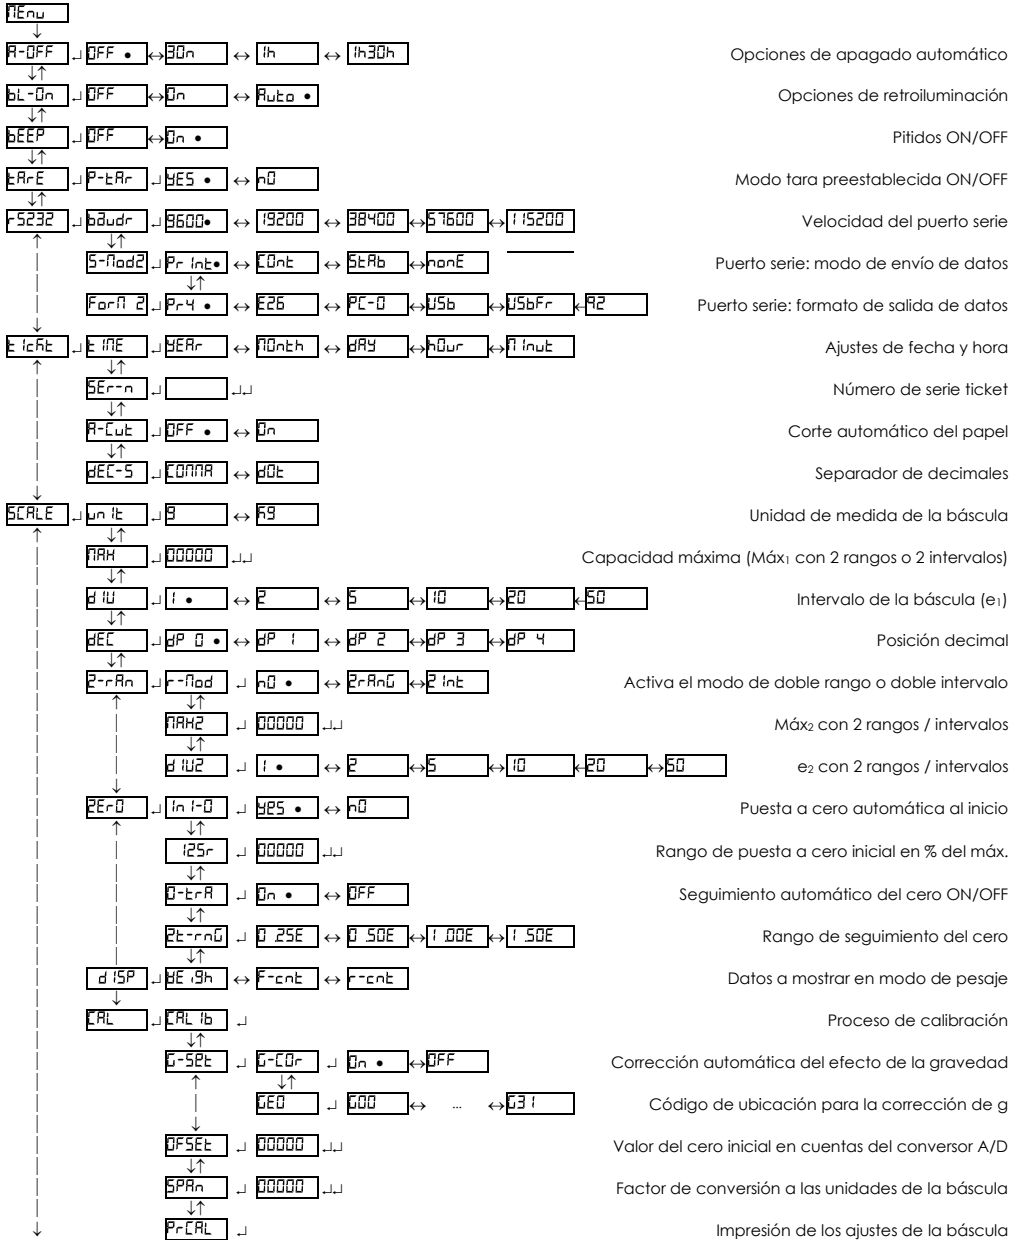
MEnu

A-OFF OFF • 30n 1h 1h30h Opciones de apagado automático

bL-On OFF On Auto • Opciones de retroiluminación

bEEP OFF On • Pitidos ON/OFF

tArE P-tAr YES • nO Modo tara preestablecida ON/OFF

rS232 bAudr 9600• 19200 38400 57600 115200 Velocidad del puerto serie

S-ModE Print• Cont StAb nonE Puerto serie: modo de envío de datos

ForM 2 Pr4 • E26 PC-0 USb USbFr A2 Puerto serie: formato de salida de datos

tICAt tIME YEAr Month dAY hOur MInut Ajustes de fecha y hora

SEr-n Número de serie ticket

A-Cut OFF • On Corte automático del papel

dEC-S COMMA dOt Separador de decimales

SCALE unIt g kg Unidad de medida de la báscula

MAX 00000 Capacidad máxima (Máx1 con 2 rangos o 2 intervalos)

dIU 1 • 2 5 10 20 50 Intervalo de la báscula (e1)

dEC dP 0 • dP 1 dP 2 dP 3 dP 4 Posición decimal

2-rAn r-Mod nO • 2rAnG 2 Int Activa el modo de doble rango o doble intervalo

MAX2 00000 Máx2 con 2 rangos / intervalos

dIU2 1 • 2 5 10 20 50 e2 con 2 rangos / intervalos

ZErO InI-0 YES • nO Puesta a cero automática al inicio

I2Sr 00000 Rango de puesta a cero inicial en % del máx.

0-trA On • OFF Seguimiento automático del cero ON/OFF

Zt-rnG 0 25E 0 50E 1 00E 1 50E Rango de seguimiento del cero

dISP WEIGh F-cnt r-cnt Datos a mostrar en modo de pesaje

CAL CALIb Proceso de calibración

G-SEt G-COr On • OFF Corrección automática del efecto de la gravedad

GEO G00 ... G31 Código de ubicación para la corrección de g

OFSEt 00000 Valor del cero inicial en cuentas del conversor A/D

SPAn 00000 Factor de conversión a las unidades de la báscula

PrCAL Impresión de los ajustes de la báscula